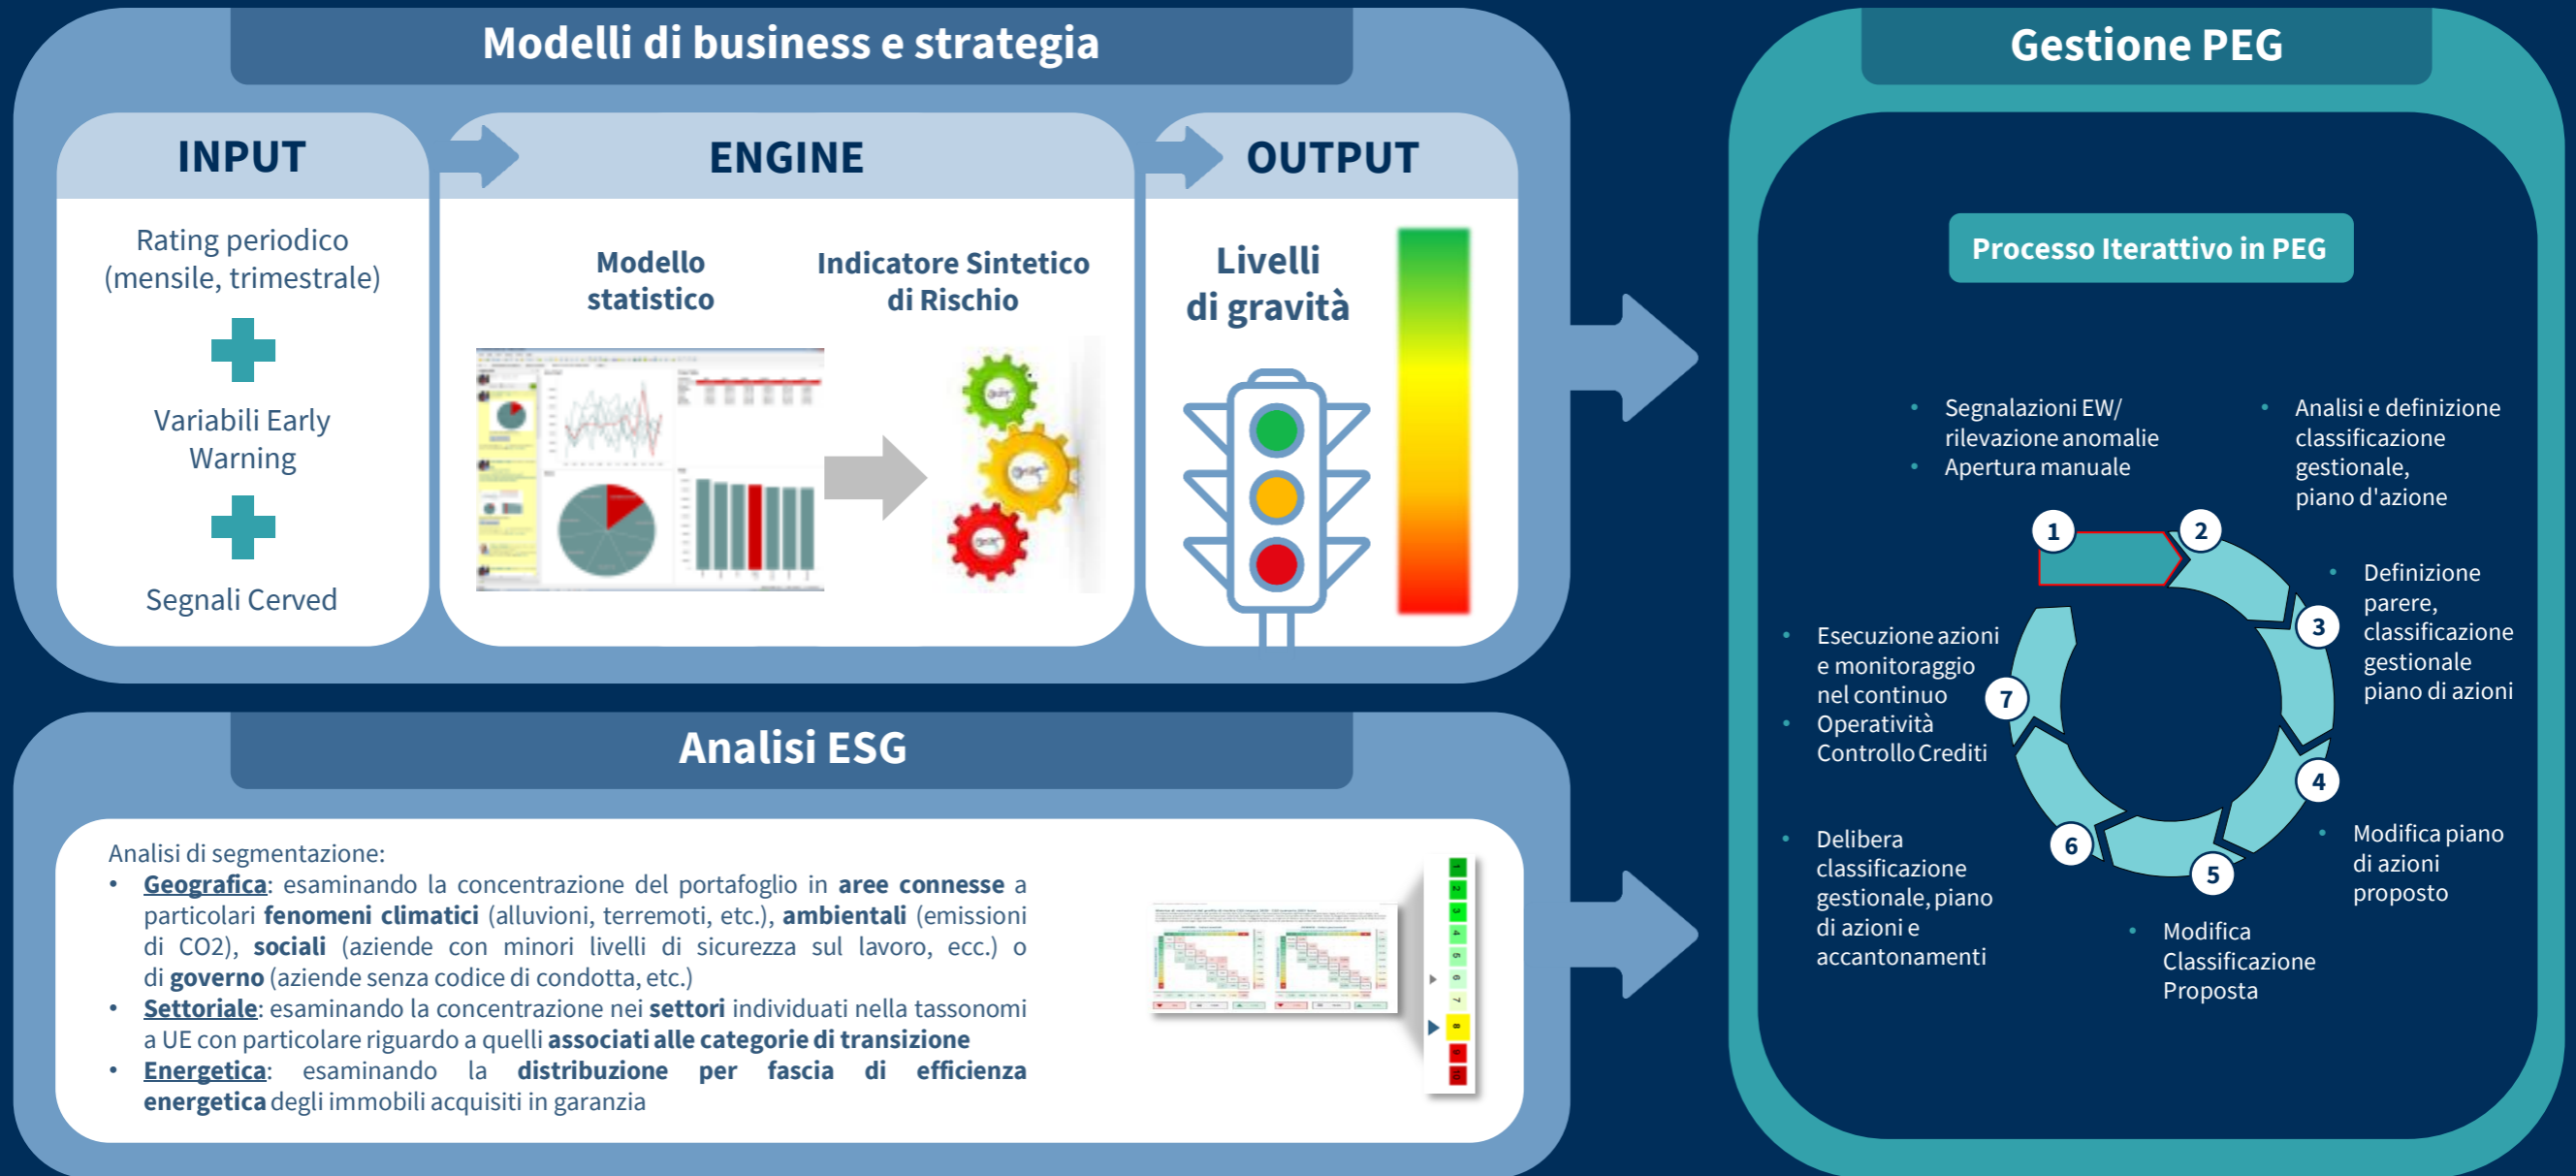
Modelli di business e strategia

INPUT

Rating periodico (mensile, trimestrale)

Variabili Early Warning

Segnali Cerved

ENGINE

Modello statistico

Indicatore Sintetico di Rischio

OUTPUT

Livelli di gravità

Analisi ESG

Analisi di segmentazione:
• **Geografica**: esaminando la concentrazione del portafoglio in **aree connesse** a particolari **fenomeni climatici** (alluvioni, terremoti, etc.), **ambientali** (emissioni di CO2), **sociali** (aziende con minori livelli di sicurezza sul lavoro, ecc.) o di **governo** (aziende senza codice di condotta, etc.)
• **Settoriale**: esaminando la concentrazione nei **settori** individuati nella tassonomi a UE con particolare riguardo a quelli **associati alle categorie di transizione**
• **Energetica**: esaminando la **distribuzione per fascia di efficienza energetica** degli immobili acquisiti in garanzia

Gestione PEG

Processo Iterattivo in PEG

• Segnalazioni EW/ rilevazione anomalie
• Apertura manuale

• Analisi e definizione classificazione gestionale, piano d'azione

1
2
3
4
5
6
7

• Definizione parere, classificazione gestionale piano di azioni

• Esecuzione azioni e monitoraggio nel continuo
• Operatività Controllo Crediti

• Modifica piano di azioni proposto

• Delibera classificazione gestionale, piano di azioni e accantonamenti

• Modifica Classificazione Proposta